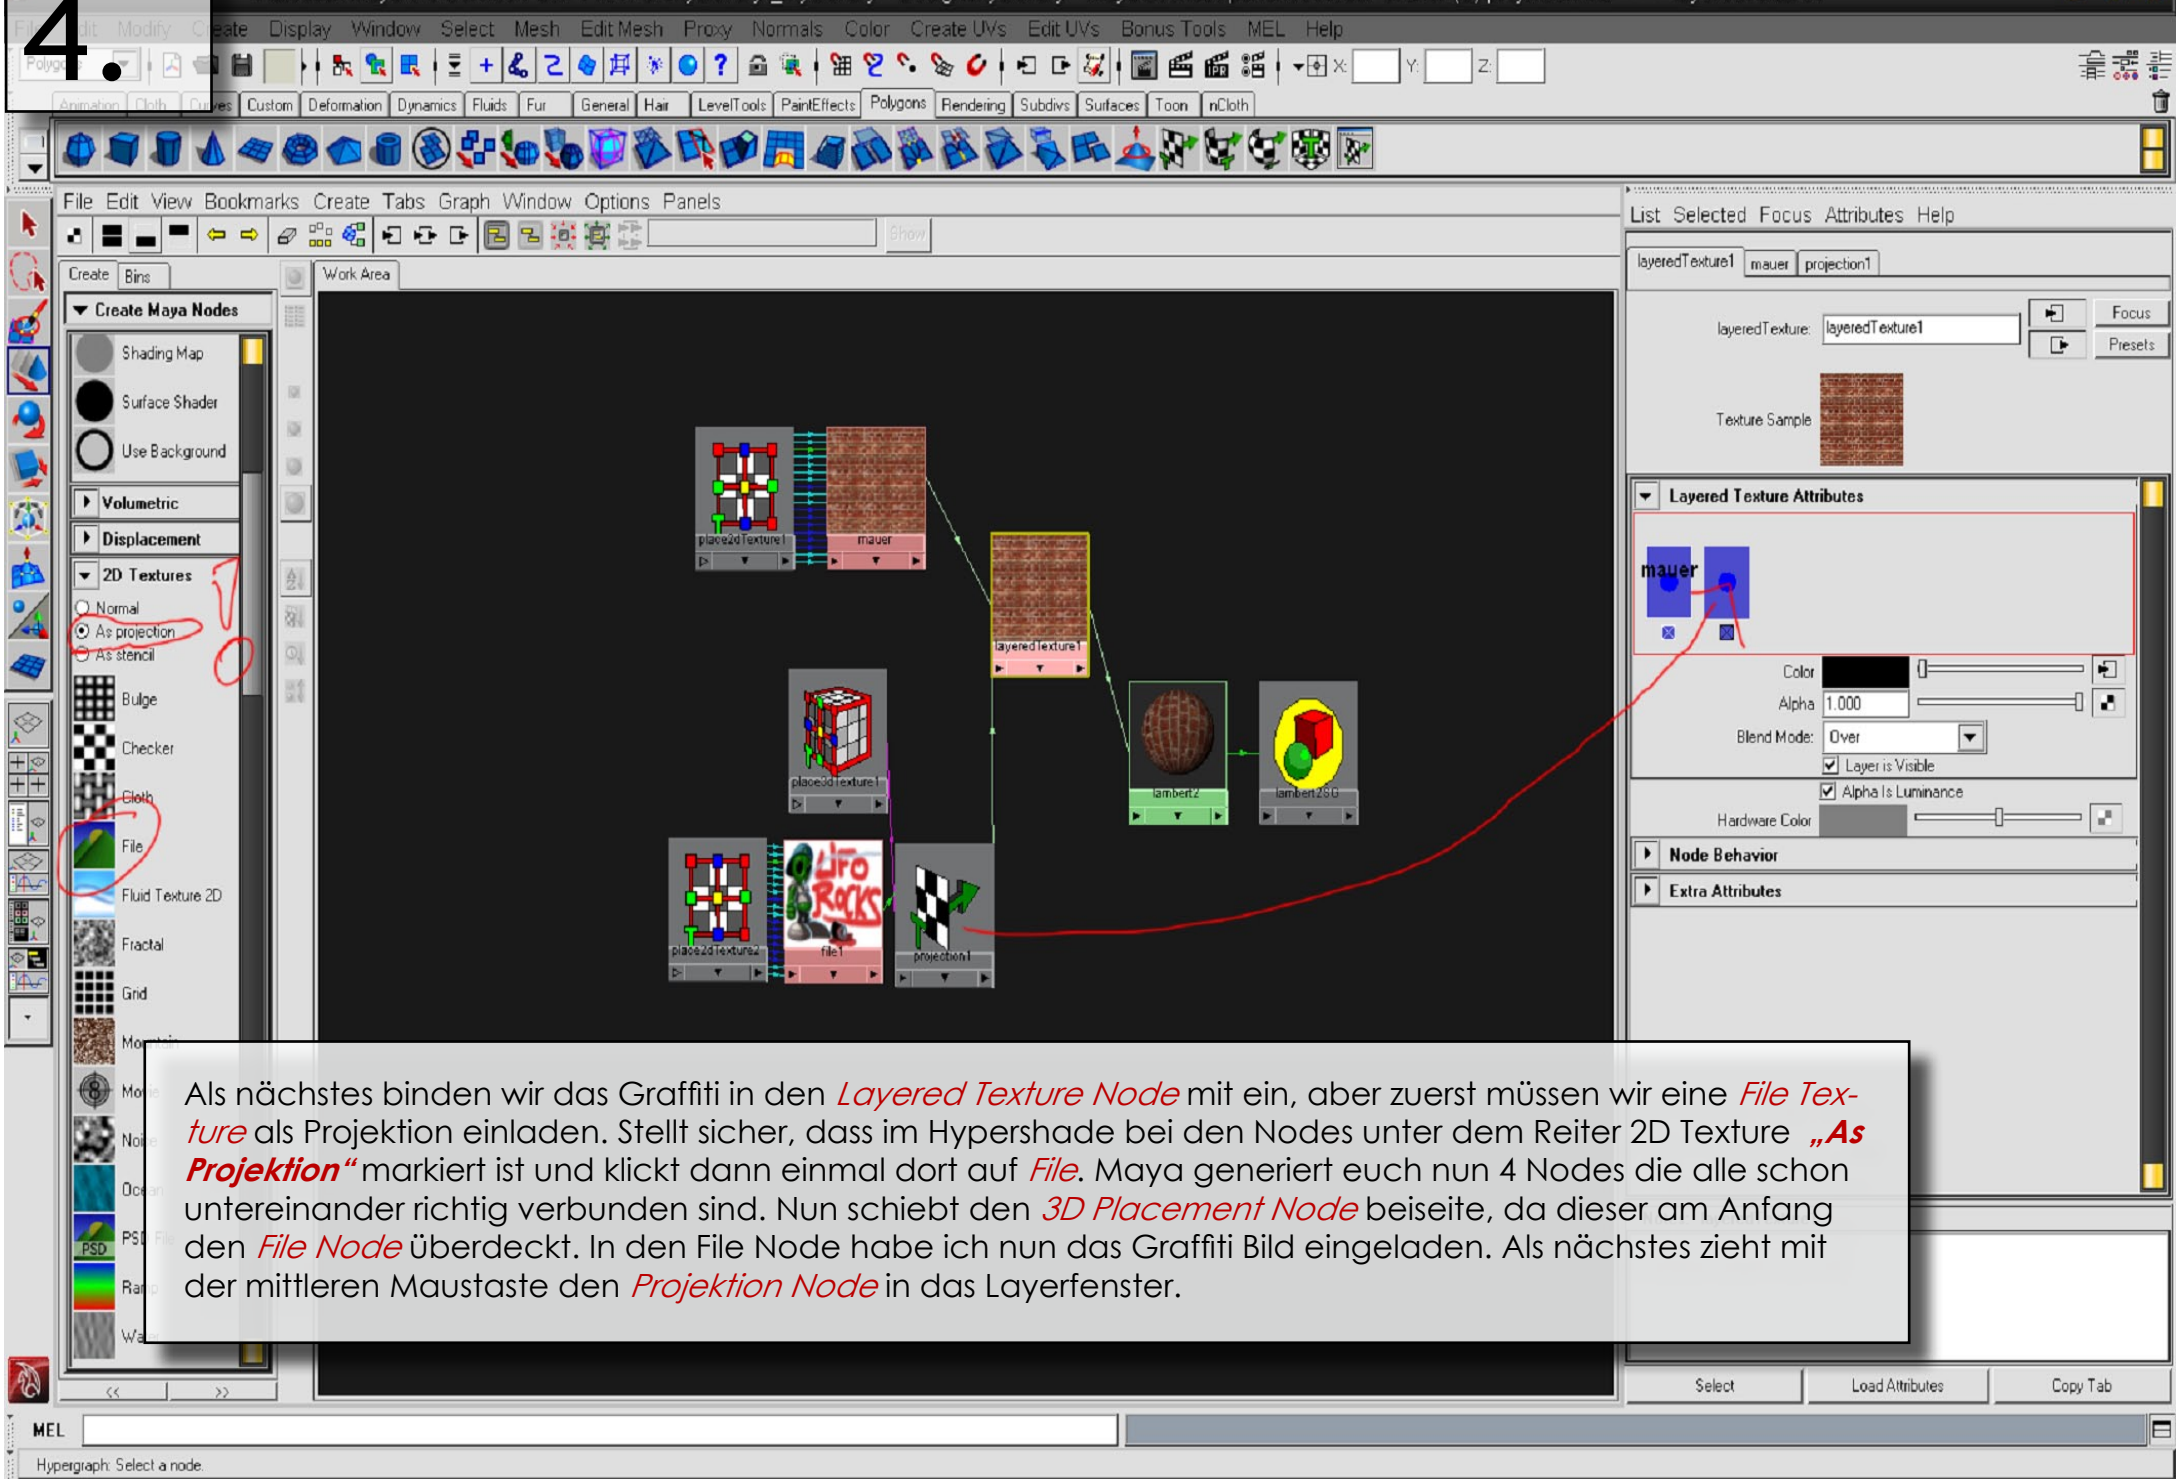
4.

File Edit Modify Create Display Window Select Mesh Edit Mesh Proxy Normals Color Create UVs Edit UVs Bonus Tools MEL Help

Polygons

X: Y: Z:

Animation Cloth Curves Custom Deformation Dynamics Fluids Fur General Hair LevelTools PaintEffects Polygons Rendering Subdivs Surfaces Toon nCloth

File Edit View Bookmarks Create Tabs Graph Window Options Panels

Show

Create Bins

Work Area

Create Maya Nodes

Shading Map
Surface Shader
Use Background
Volumetric
Displacement
2D Textures
Normal
As projection
As stencil
Bulge
Checker
Cloth
File
Fluid Texture 2D
Fractal
Grid
Mountain
Movie
Noise
Ocean
PSD File
Ramp
Water

place2dTexture1
mauer
layeredTexture1
place3dTexture1
lambert2
lambert2SG
place2dTexture2
file1
projection1

List Selected Focus Attributes Help

layeredTexture1 mauer projection1

layeredTexture: layeredTexture1
Focus
Presets
Texture Sample

Layered Texture Attributes

mauer

Color
Alpha 1.000
Blend Mode: Over
Layer is Visible
Alpha Is Luminance
Hardware Color

Node Behavior
Extra Attributes

Select Load Attributes Copy Tab

MEL

Hypergraph: Select a node.

Als nächstes binden wir das Graffiti in den Layered Texture Node mit ein, aber zuerst müssen wir eine File Texture als Projektion einladen. Stellt sicher, dass im Hypershade bei den Nodes unter dem Reiter 2D Texture „As Projektion“ markiert ist und klickt dann einmal dort auf File. Maya generiert euch nun 4 Nodes die alle schon untereinander richtig verbunden sind. Nun schiebt den 3D Placement Node beiseite, da dieser am Anfang den File Node überdeckt. In den File Node habe ich nun das Graffiti Bild eingeladen. Als nächstes zieht mit der mittleren Maustaste den Projektion Node in das Layerfenster.